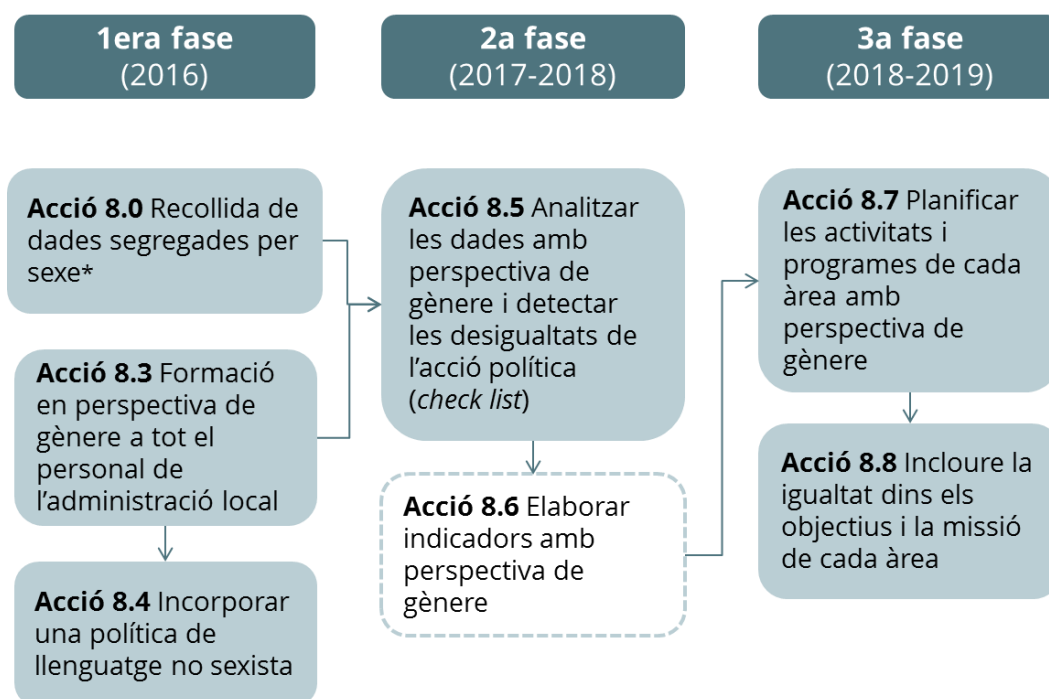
**1era fase**
(2016)

**2a fase**
(2017-2018)

**3a fase**
(2018-2019)

**Acció 8.0** Recollida de dades segregades per sexe*

**Acció 8.3** Formació en perspectiva de gènere a tot el personal de l'administració local

**Acció 8.4** Incorporar una política de llenguatge no sexista

**Acció 8.5** Analitzar les dades amb perspectiva de gènere i detectar les desigualtats de l'acció política (*check list*)

**Acció 8.6** Elaborar indicadors amb perspectiva de gènere

**Acció 8.7** Planificar les activitats i programes de cada àrea amb perspectiva de gènere

**Acció 8.8** Incloure la igualtat dins els objectius i la missió de cada àrea